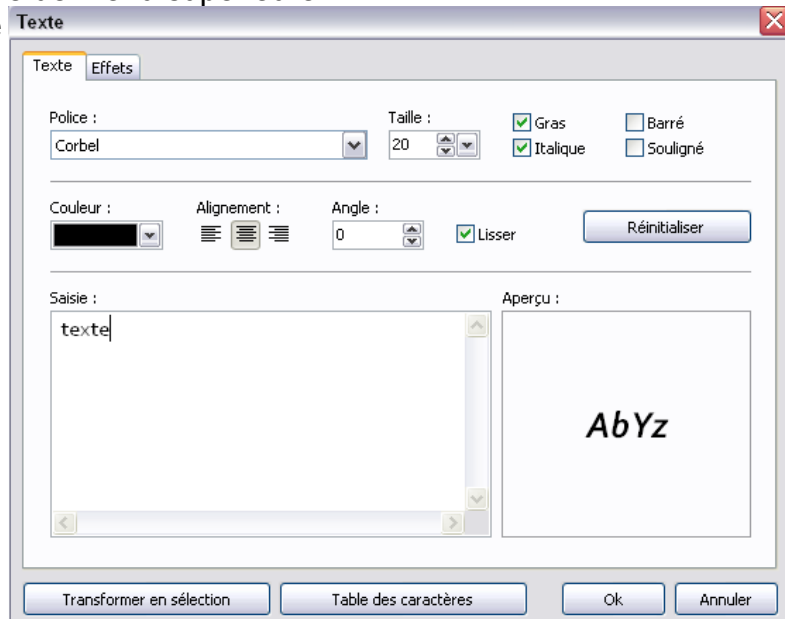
Texte

Texte Effets

Police :
Corbel

Taille :
20

Gras
Italique
Barré
Souligné

Couleur :

Alignement :

Angle :
0

Lisser

Réinitialiser

Saisie :
texte

Aperçu :
AbYz

Transformer en sélection
Table des caractères
Ok
Annuler